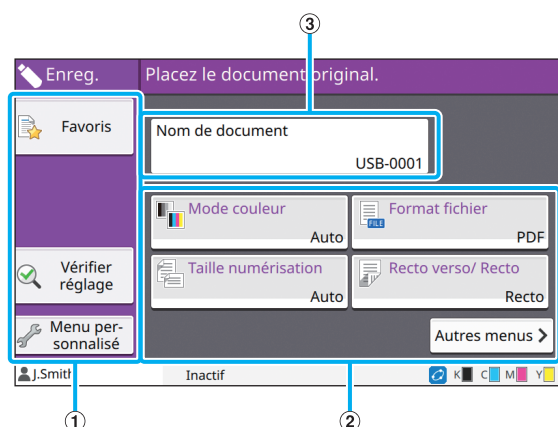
③

Enreg.

Placez le document original.

Favoris

Nom de document

USB-0001

Mode couleur

Auto

Format fichier

PDF

Taille numérisation

Auto

Recto verso/ Recto

Recto

Vérifier réglage

Menu personnalisé

Autres menus

J.Smith

Inactif

K C M Y

①

②